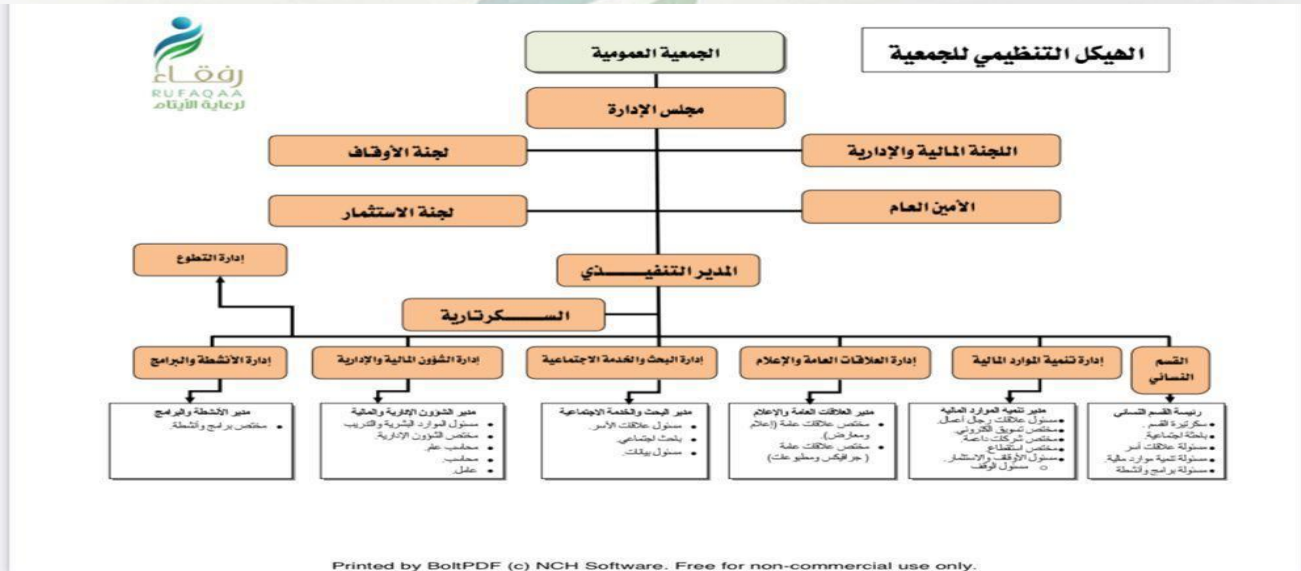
رفقاء
RUFAQAA
لرعاية الأيتام

الهيكل التنظيمي للجمعية

الجمعية العمومية

مجلس الإدارة

لجنة الأوقاف

اللجنة المالية والإدارية

لجنة الاستثمار

الأمين العام

إدارة التطوع

المدير التنفيـــــــذي

الســــــكرتارية

إدارة الأنشطة والبرامج

إدارة الشؤون المالية والإدارية

إدارة البحث والخدمة الاجتماعية

إدارة العلاقات العامة والإعلام

إدارة تنمية الموارد المالية

القسم النسائي

مدير الأنشطة والبرامج
• مختص برامج وأنشطة

مدير الشؤون الإدارية والمالية
• مسئول الموارد البشرية والتدريب
• مختص الشؤون الإدارية
• محاسب عام
• محاسب
• عامل

مدير البحث والخدمة الاجتماعية
• مسئول علاقات الأسر
• باحث اجتماعي
• مسئول بيانات

مدير العلاقات العامة والإعلام
• مختص علاقات عامة (إعلام ومعارض)
• مختص علاقات عامة (جرافيكس ومطبوعات)

مدير تنمية الموارد المالية
• مسئول علاقات رجال أعمال
• مختص تسويق إلكتروني
• مختص شركات داعمة
• مختص استقطاع
• مسئول الأوقاف والاستثمار
○ مسئول الوقف

رئيسة القسم النسائي
• سكرتيرة القسم
• باحثة اجتماعية
• مسئولة علاقات أسر
• مسئولة تنمية موارد مالية
• مسئولة برامج وأنشطة

Printed by BoltPDF (c) NCH Software. Free for non-commercial use only.